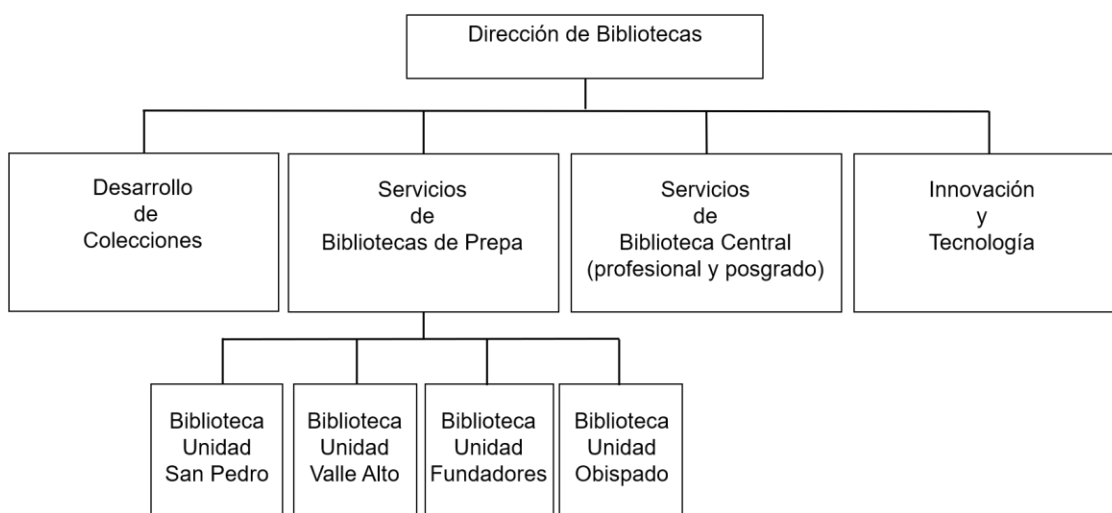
Dirección de Bibliotecas

Desarrollo de Colecciones

Servicios de Bibliotecas de Prepa

Servicios de Biblioteca Central (profesional y posgrado)

Innovación y Tecnología

Biblioteca Unidad San Pedro

Biblioteca Unidad Valle Alto

Biblioteca Unidad Fundadores

Biblioteca Unidad Obispado